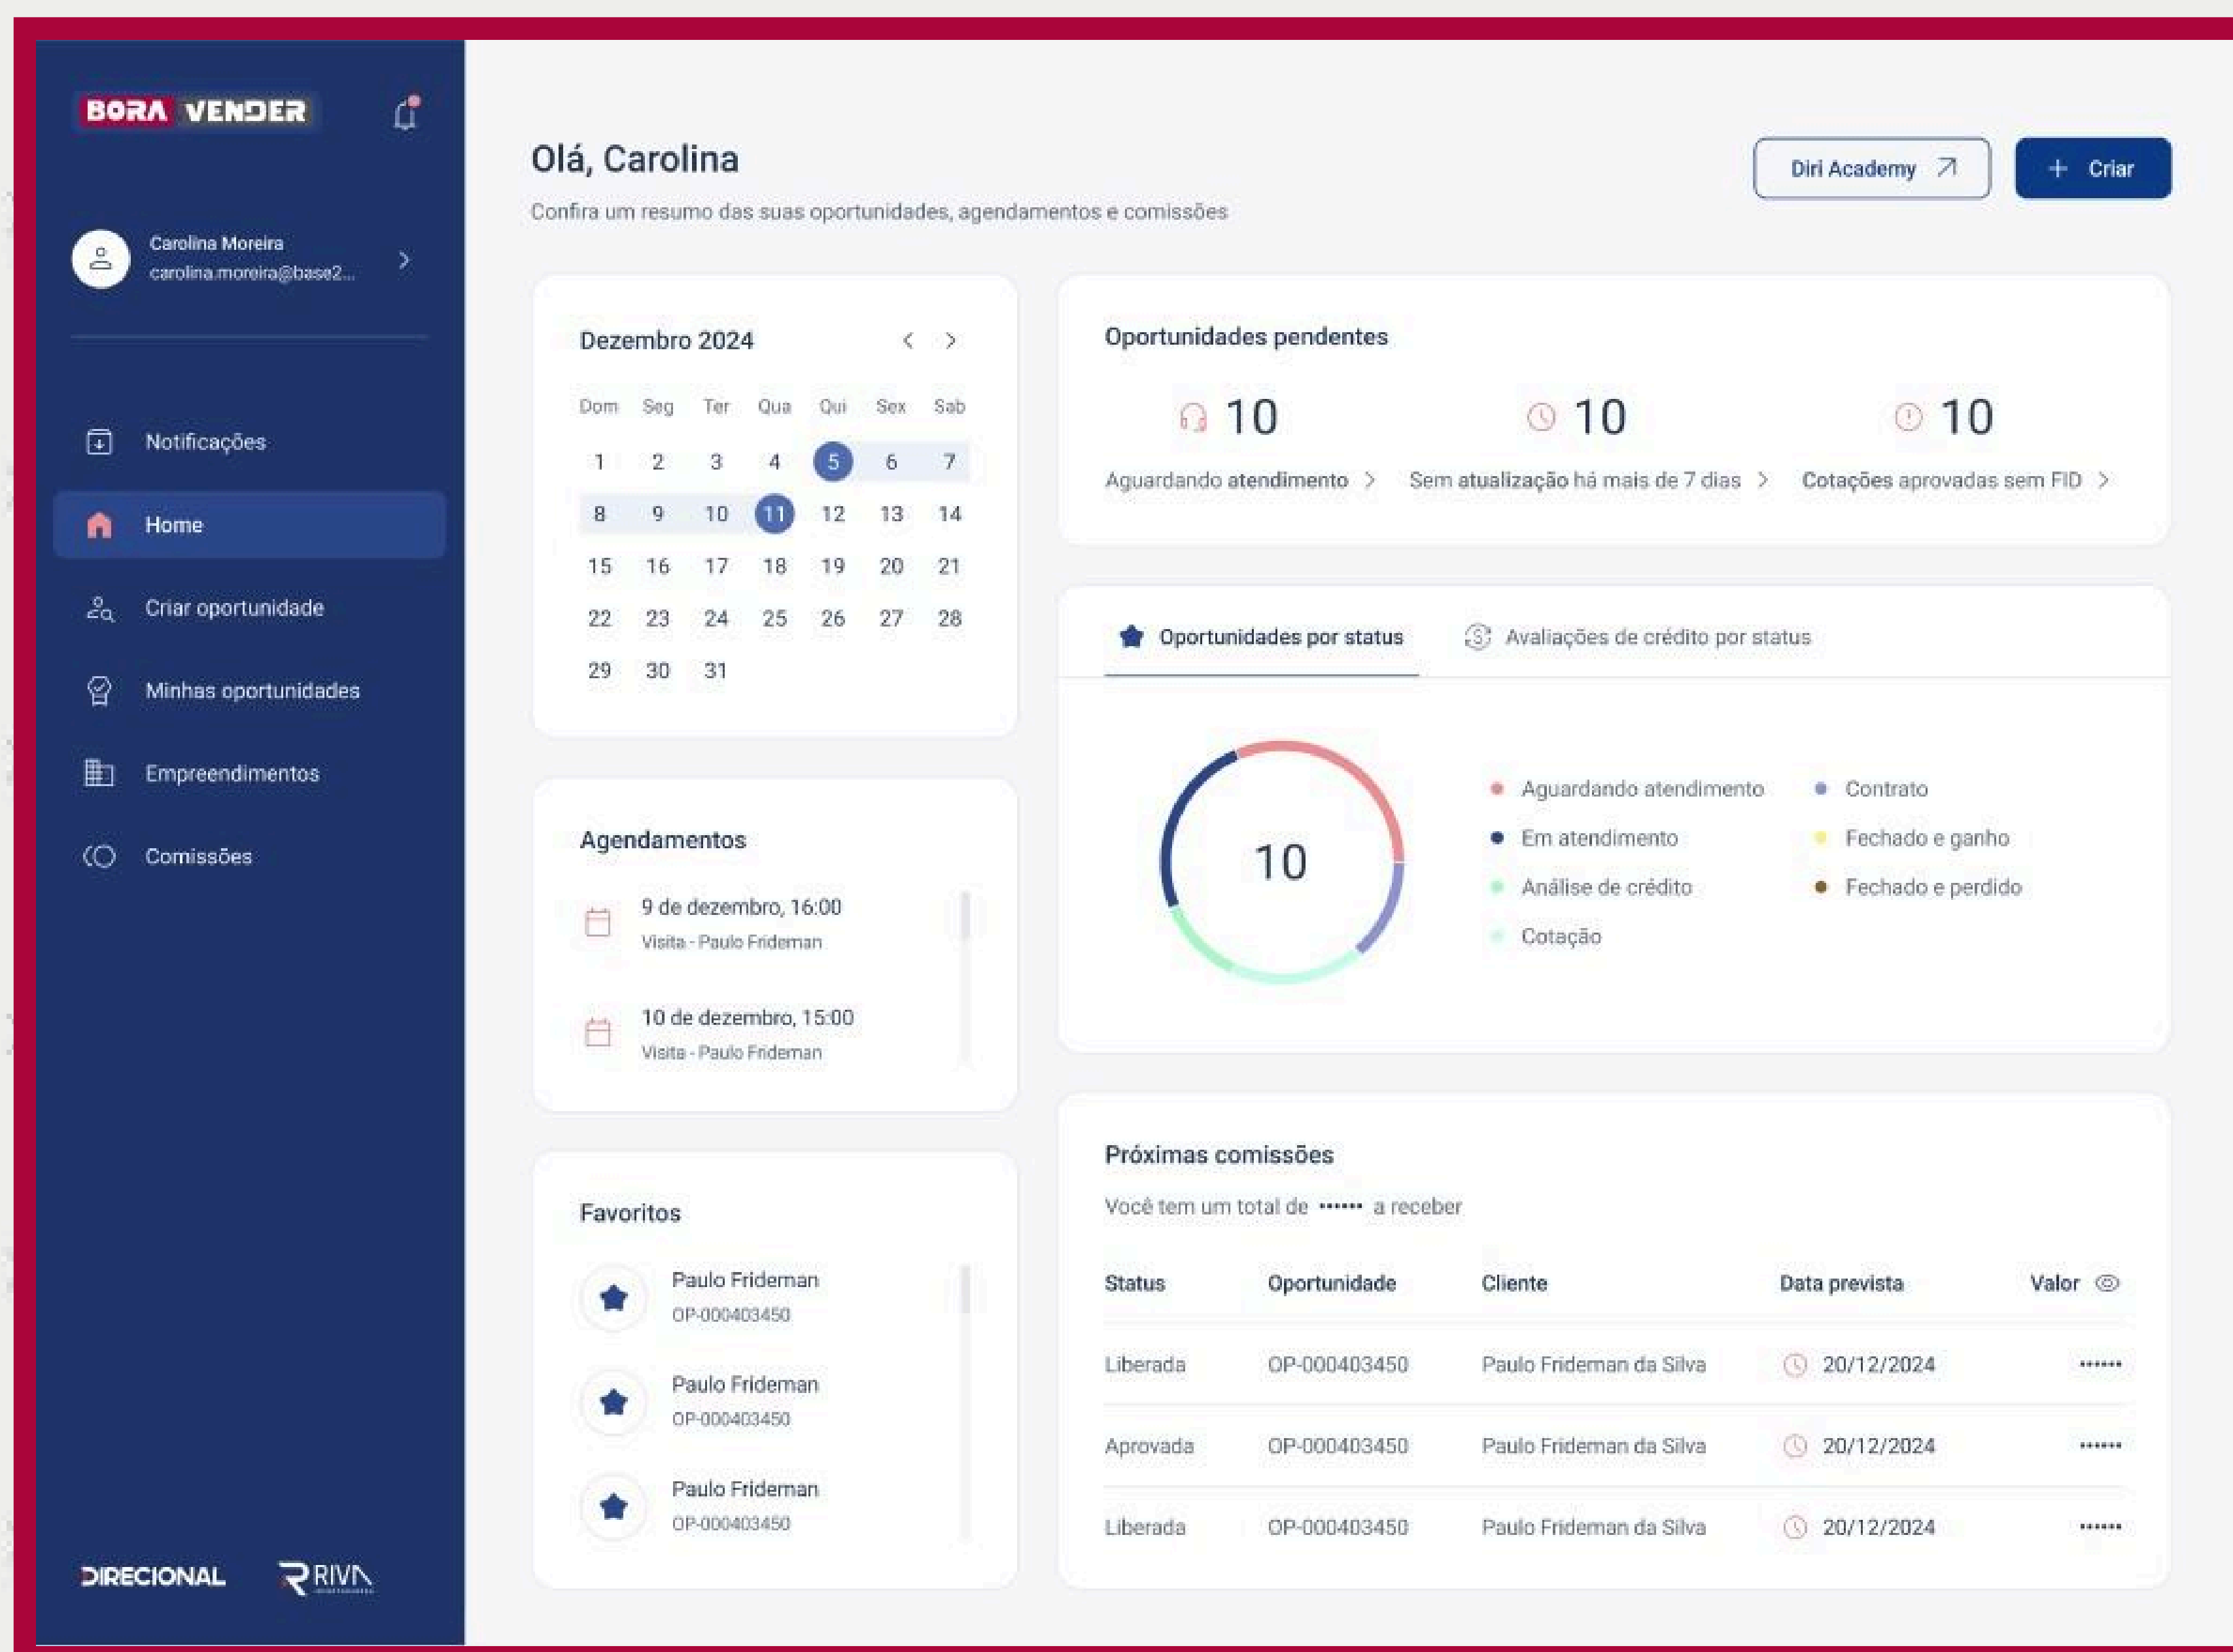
BORA VENDER

Carolina Moreira
carolina.moreira@base2...

Notificações
Home
Criar oportunidade
Minhas oportunidades
Empreendimentos
Comissões

DIRECIONAL RIVA

Olá, Carolina
Confira um resumo das suas oportunidades, agendamentos e comissões

Diri Academy
+ Criar

Dezembro 2024

| Dom | Seg | Ter | Qua | Qui | Sex | Sab |
|---|---|---|---|---|---|---|
| 1 | 2 | 3 | 4 | 5 | 6 | 7 |
| 8 | 9 | 10 | 11 | 12 | 13 | 14 |
| 15 | 16 | 17 | 18 | 19 | 20 | 21 |
| 22 | 23 | 24 | 25 | 26 | 27 | 28 |
| 29 | 30 | 31 | | | | |

Oportunidades pendentes
10
Aguardando atendimento
10
Sem atualização há mais de 7 dias
10
Cotações aprovadas sem FID

Oportunidades por status
Avaliações de crédito por status

10
Aguardando atendimento
Em atendimento
Análise de crédito
Cotação
Contrato
Fechado e ganho
Fechado e perdido

Agendamentos
9 de dezembro, 16:00
Visita - Paulo Frideman
10 de dezembro, 15:00
Visita - Paulo Frideman

Favoritos
Paulo Frideman
OP-000403450
Paulo Frideman
OP-000403450
Paulo Frideman
OP-000403450

Próximas comissões
Você tem um total de •••••• a receber

| Status | Oportunidade | Cliente | Data prevista | Valor |
|---|---|---|---|---|
| Liberada | OP-000403450 | Paulo Frideman da Silva | 20/12/2024 | •••••• |
| Aprovada | OP-000403450 | Paulo Frideman da Silva | 20/12/2024 | •••••• |
| Liberada | OP-000403450 | Paulo Frideman da Silva | 20/12/2024 | •••••• |